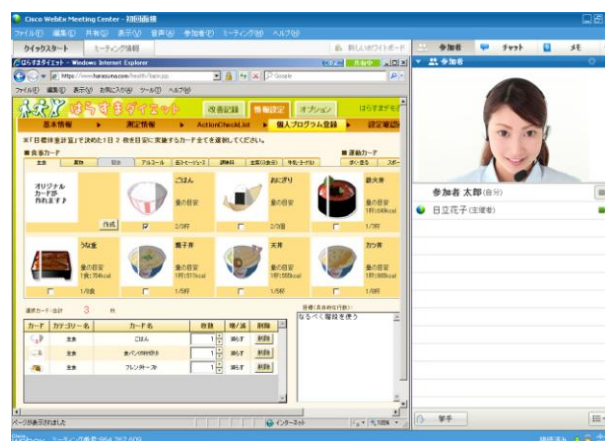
Cisco WebEx Meeting Center - 初回面接

ファイル(F) 編集(E) 共有(S) 表示(V) 音声(A) 参加者(P) ミーティング(M) ヘルプ(H)

クイックスタート ミーティング情報

新しいホワイトボード

参加者 チャット メモ

参加者

はらすまダイエット - Windows Internet Explorer

ファイル(F) 編集(E) 表示(V) お気に入り(A) ツール(T) ヘルプ(H)

はらすまダイエット

改善記録 情報設定 オプション

基本情報 測定情報 ActionCheckList 個人プログラム登録 設定確認

※「目標体重設定」で決めた1日 2 敗を目安に実践するカードを全てを選択してください。

■ 食事カード

■ 運動カード

主食 アルコール 副菜 歩く 運動

オリジナルカードが作れます♪

作成

ごはん 量の目安

おにぎり 量の目安

鉄火丼 量の目安

うな重 量の目安

親子丼 量の目安

天丼 量の目安

カツ丼 量の目安

選択カード合計 3 件

目標(具体的な行動)

なるべく階段を使う

| カード | カテゴリー名 | カード名 | 枚数 | 増/減 | 削除 |
|---|---|---|---|---|---|
| | 主食 | ごはん | 1 | 減らす | 削除 |
| | 主食 | 食パン(6枚切) | 1 | 減らす | 削除 |
| | 主食 | フレンチトースト | 1 | 減らす | 削除 |

ページが表示されました

インターネット

100%

参加者 太郎 (自分)

日立花子 (主催者)

挙手

ミーティング番号 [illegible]

接続済み